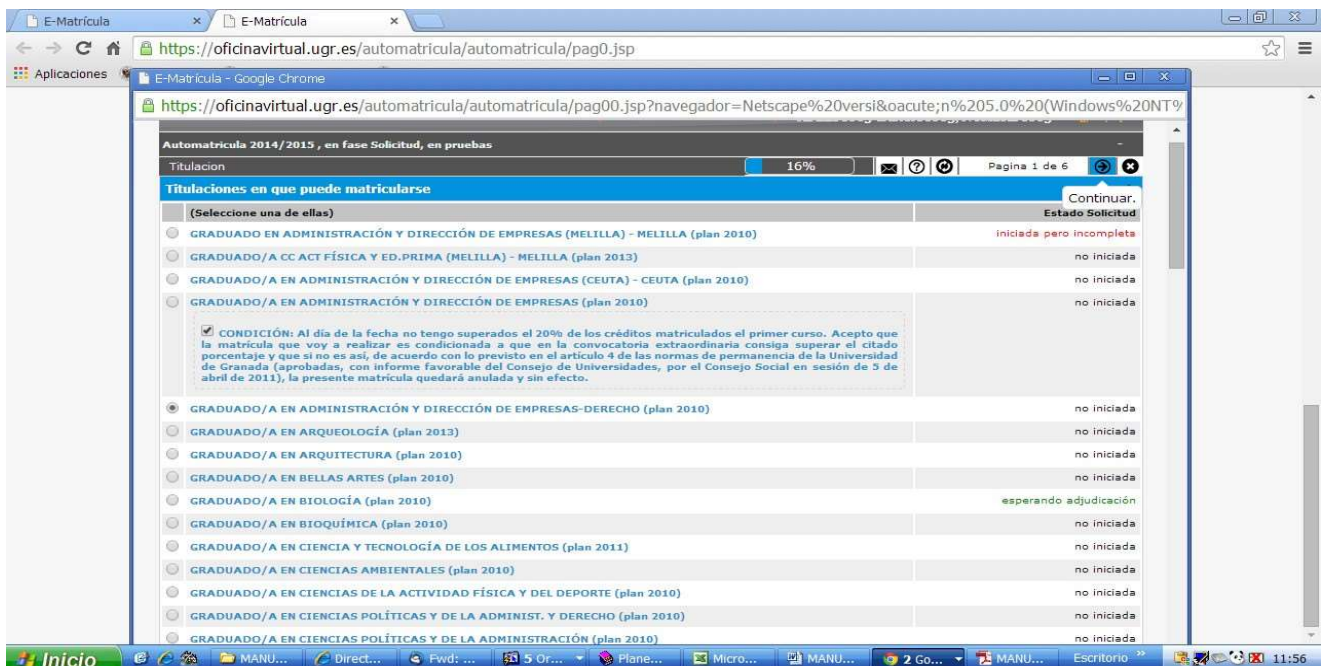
E-Matrícula × E-Matrícula ×

https://oficinavirtual.ugr.es/automatricula/automatricula/pag0.jsp

Aplicaciones

E-Matrícula - Google Chrome

https://oficinavirtual.ugr.es/automatricula/automatricula/pag00.jsp?navegador=Netscape%20versi&oacute;n%205.0%20(Windows%20NT%

Automatricula 2014/2015 , en fase Solicitud, en pruebas

Titulacion 16% Pagina 1 de 6

Titulaciones en que puede matricularse

Continuar.

(Seleccione una de ellas) Estado Solicitud

GRADUADO EN ADMINISTRACIÓN Y DIRECCIÓN DE EMPRESAS (MELILLA) - MELILLA (plan 2010) iniciada pero incompleta

GRADUADO/A CC ACT FÍSICA Y ED.PRIMA (MELILLA) - MELILLA (plan 2013) no iniciada

GRADUADO/A EN ADMINISTRACIÓN Y DIRECCIÓN DE EMPRESAS (CEUTA) - CEUTA (plan 2010) no iniciada

GRADUADO/A EN ADMINISTRACIÓN Y DIRECCIÓN DE EMPRESAS (plan 2010) no iniciada

CONDICIÓN: Al día de la fecha no tengo superados el 20% de los créditos matriculados el primer curso. Acepto que la matrícula que voy a realizar es condicionada a que en la convocatoria extraordinaria consiga superar el citado porcentaje y que si no es así, de acuerdo con lo previsto en el artículo 4 de las normas de permanencia de la Universidad de Granada (aprobadas, con informe favorable del Consejo de Universidades, por el Consejo Social en sesión de 5 de abril de 2011), la presente matrícula quedará anulada y sin efecto.

GRADUADO/A EN ADMINISTRACIÓN Y DIRECCIÓN DE EMPRESAS-DERECHO (plan 2010) no iniciada

GRADUADO/A EN ARQUEOLOGÍA (plan 2013) no iniciada

GRADUADO/A EN ARQUITECTURA (plan 2010) no iniciada

GRADUADO/A EN BELLAS ARTES (plan 2010) no iniciada

GRADUADO/A EN BIOLOGÍA (plan 2010) esperando adjudicación

GRADUADO/A EN BIOQUÍMICA (plan 2010) no iniciada

GRADUADO/A EN CIENCIA Y TECNOLOGÍA DE LOS ALIMENTOS (plan 2011) no iniciada

GRADUADO/A EN CIENCIAS AMBIENTALES (plan 2010) no iniciada

GRADUADO/A EN CIENCIAS DE LA ACTIVIDAD FÍSICA Y DEL DEPORTE (plan 2010) no iniciada

GRADUADO/A EN CIENCIAS POLÍTICAS Y DE LA ADMINIST. Y DERECHO (plan 2010) no iniciada

GRADUADO/A EN CIENCIAS POLÍTICAS Y DE LA ADMINISTRACIÓN (plan 2010) no iniciada

Inicio MANU... Direct... Fwd: ... 5 Or... Plane... Micro... MANU... 2 Go... MANU... Escritorio 11:56